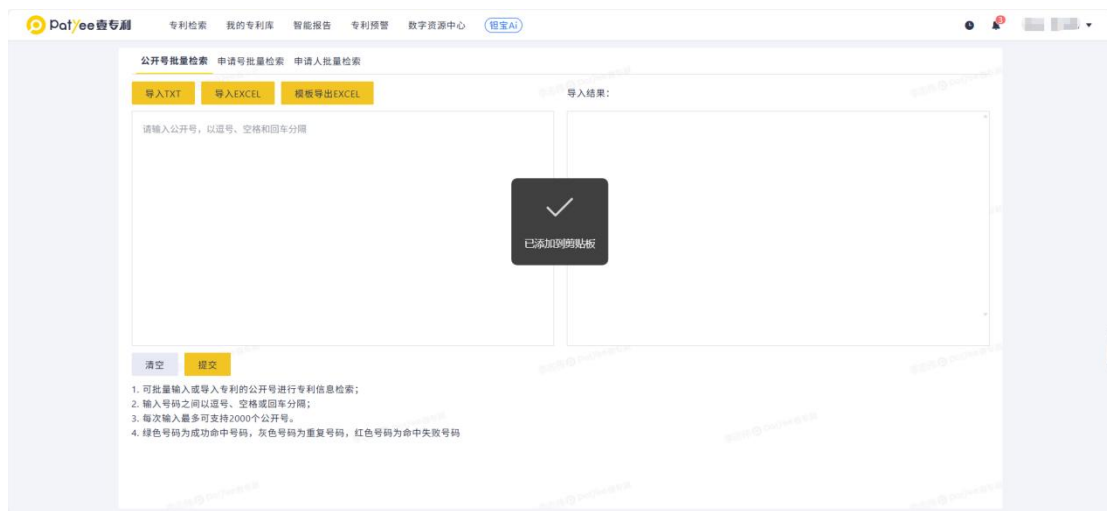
Patyee壹专利 专利检索 我的专利库 智能报告 专利预警 数字资源中心 钮宝Ai

3

公开号批量检索 申请号批量检索 申请人批量检索

导入TXT 导入EXCEL 模板导出EXCEL

导入结果：

请输入公开号，以逗号、空格和回车分隔

已添加到剪贴板

清空 提交

1. 可批量输入或导入专利的公开号进行专利信息检索；
2. 输入号码之间以逗号、空格或回车分隔；
3. 每次输入最多可支持2000个公开号。
4. 绿色号码为成功命中号码，灰色号码为重复号码，红色号码为命中失败号码